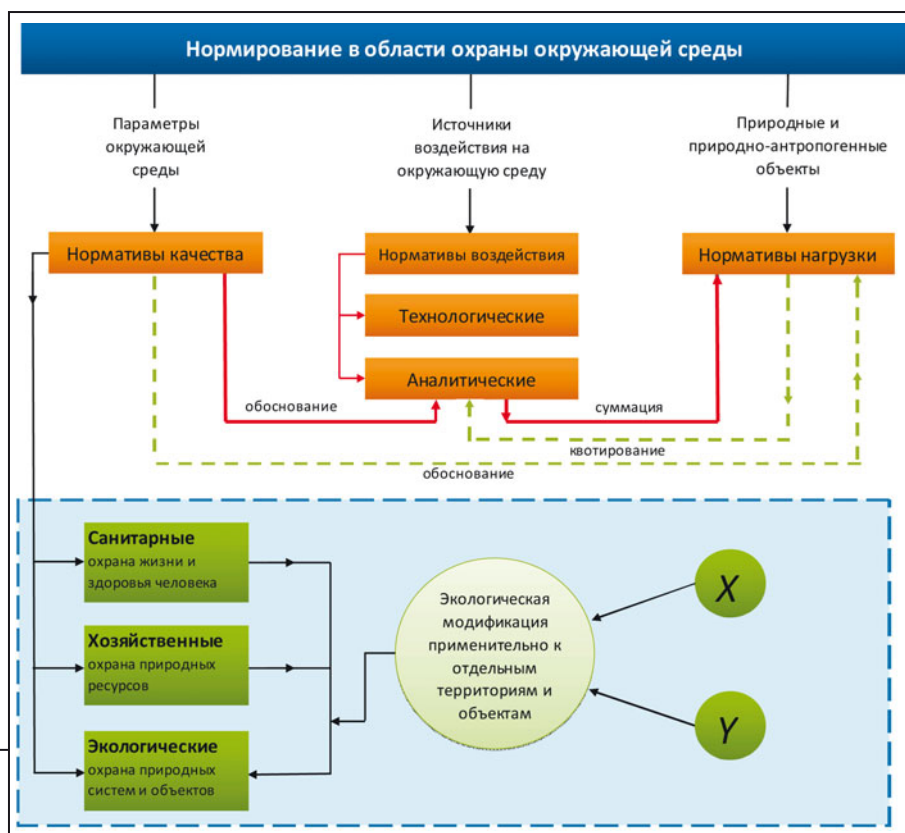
Нормирование в области охраны окружающей среды

Параметры окружающей среды

Источники воздействия на окружающую среду

Природные и природно-антропогенные объекты

Нормативы качества

Нормативы воздействия

Нормативы нагрузки

Технологические

Аналитические

обоснование

суммация

квотирование

обоснование

Санитарные
охрана жизни и здоровья человека

Хозяйственные
охрана природных ресурсов

Экологические
охрана природных систем и объектов

Экологическая модификация применительно к отдельным территориям и объектам

X

Y